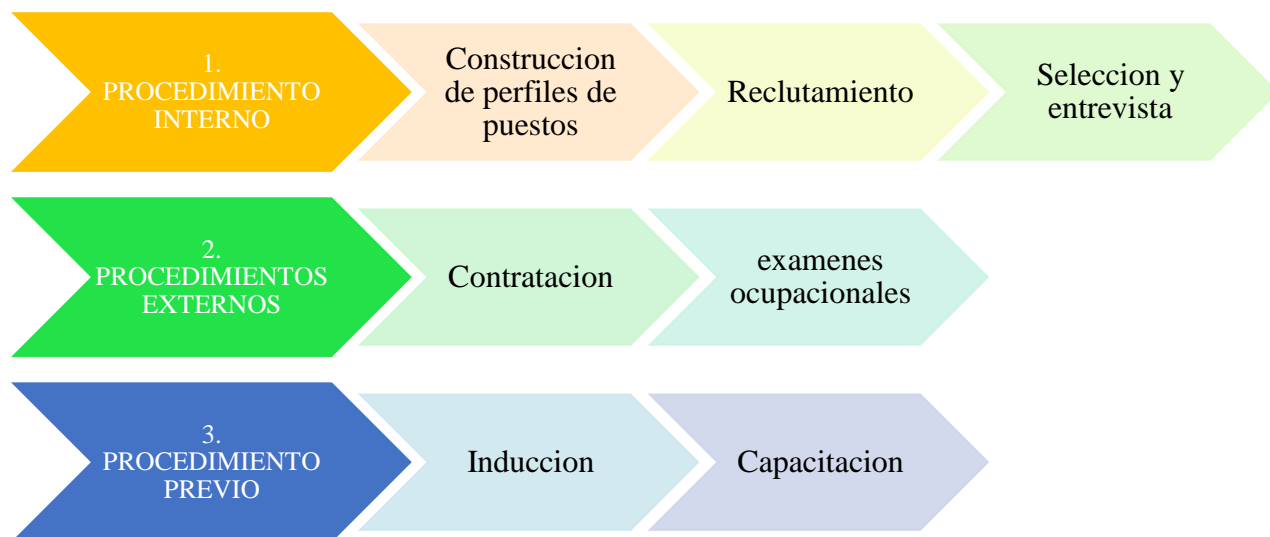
1. PROCEDIMIENTO INTERNO

Construccion de perfiles de puestos

Reclutamiento

Seleccion y entrevista

2. PROCEDIMIENTOS EXTERNOS

Contratacion

examenes ocupacionales

3. PROCEDIMIENTO PREVIO

Induccion

Capacitacion